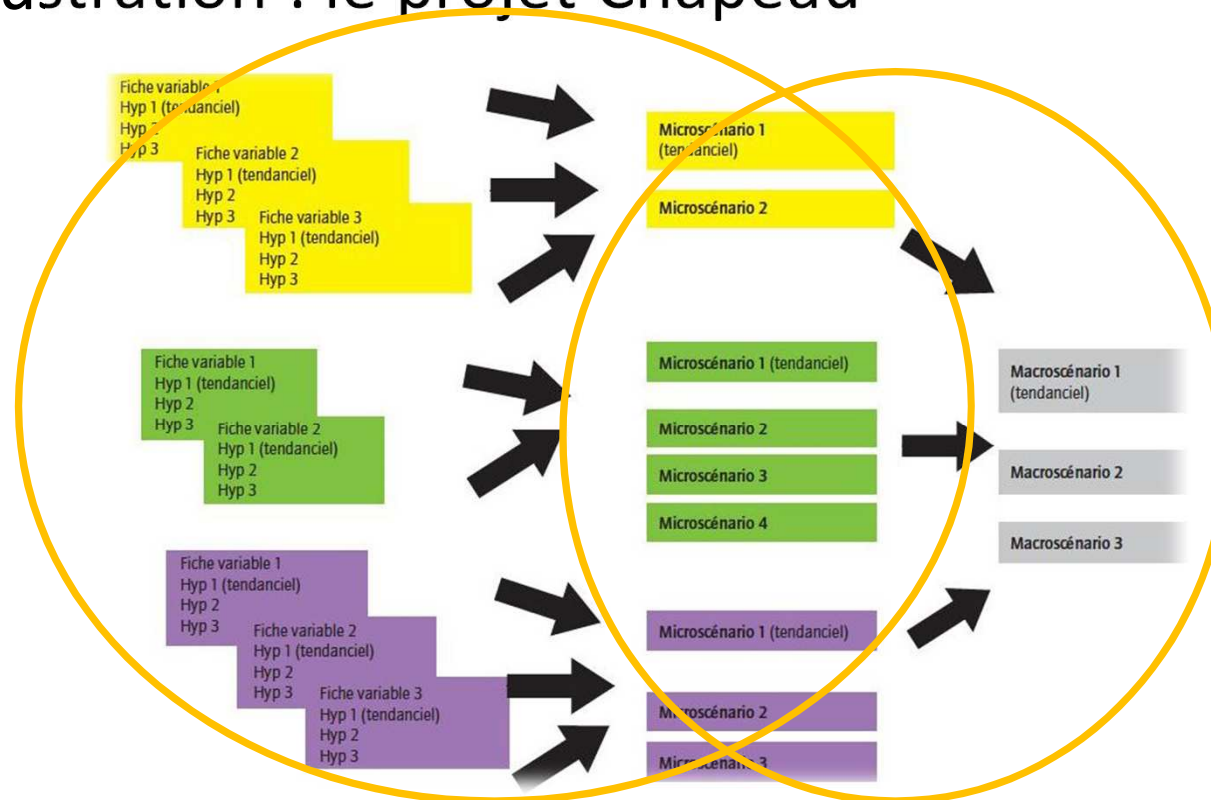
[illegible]ustration : le projet chapeau

Fiche variable 1
Hyp 1 (tendanciel)
Hyp 2
Hyp 3

Fiche variable 2
Hyp 1 (tendanciel)
Hyp 2
Hyp 3

Fiche variable 3
Hyp 1 (tendanciel)
Hyp 2
Hyp 3

Microscénario 1 (tendanciel)

Microscénario 2

Fiche variable 1
Hyp 1 (tendanciel)
Hyp 2
Hyp 3

Fiche variable 2
Hyp 1 (tendanciel)
Hyp 2
Hyp 3

Microscénario 1 (tendanciel)

Microscénario 2

Microscénario 3

Microscénario 4

Fiche variable 1
Hyp 1 (tendanciel)
Hyp 2
Hyp 3

Fiche variable 2
Hyp 1 (tendanciel)
Hyp 2
Hyp 3

Fiche variable 3
Hyp 1 (tendanciel)
Hyp 2
Hyp 3

Microscénario 1 (tendanciel)

Microscénario 2

Microscénario 3

Macroscénario 1 (tendanciel)

Macroscénario 2

Macroscénario 3